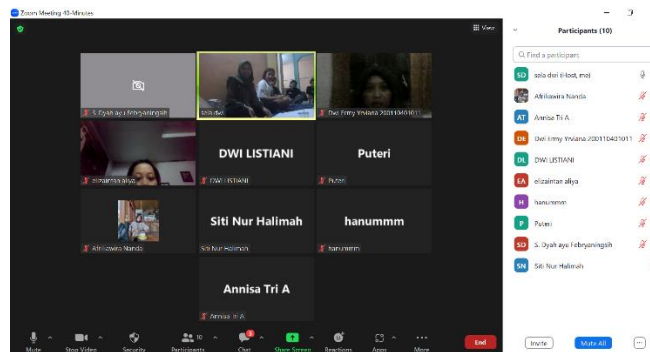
Zoom Meeting 40-Minutes

View

S. Dyah ayu Febryaningsih

sela dwi

Dwi Firmy Yrviana 200110401011

elizaintan aliya

DWI LISTIANI

DWI LISTIANI

Puteri

Puteri

Afrilkawira Nanda

Siti Nur Halimah

Siti Nur Halimah

hanummm

hanummm

Annisa Tri A

Annisa Tri A

Participants (10)

Find a participant

SD sela dwi (Host, me)

Afrilkawira Nanda

AT Annisa Tri A

DE Dwi Firmy Yrviana 200110401011

DL DWI LISTIANI

EA elizaintan aliya

H hanummm

P Puteri

SD S. Dyah ayu Febryaningsih

SN Siti Nur Halimah

Mute

Stop Video

Security

10 Participants

Chat

Share Screen

Reactions

Apps

More

End

Invite

Mute All

...